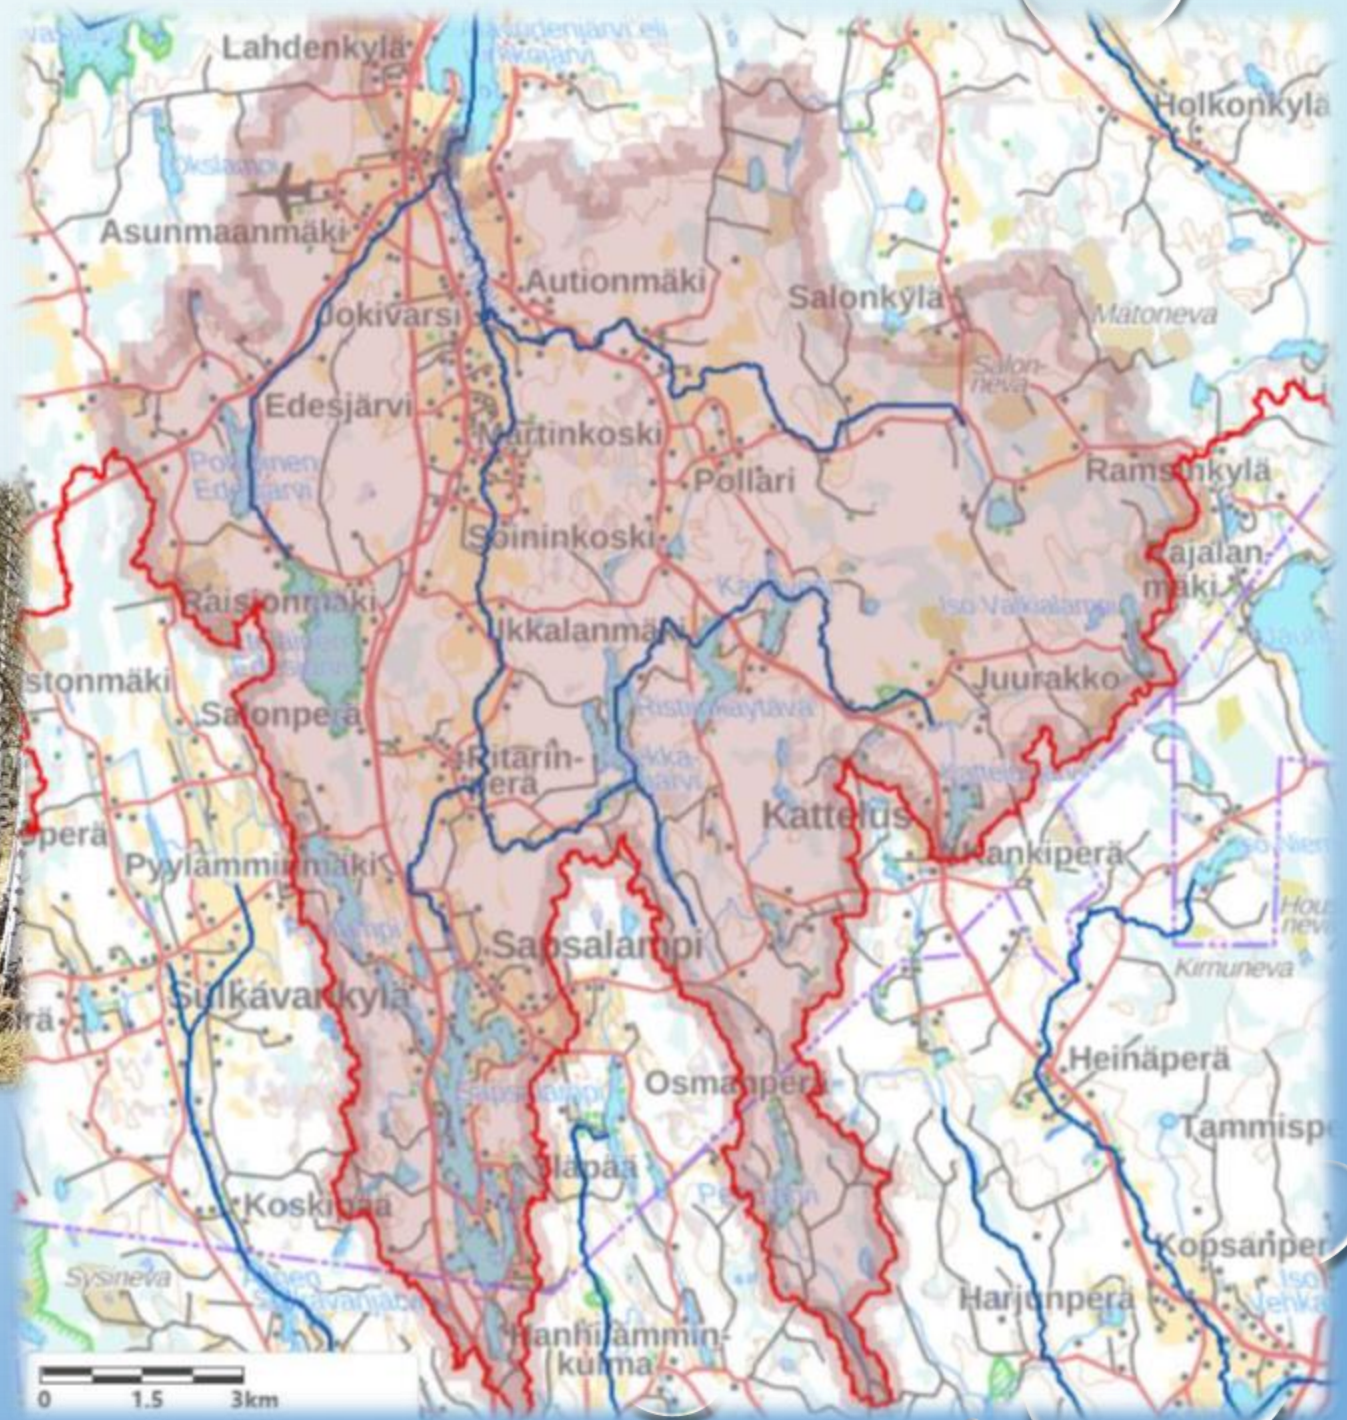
Lahdenkylä
Kuudenjärvi eli Kivijärvi
Holkonkylä
Oksjärvi
Asunmaanmäki
Autionmäki
Salonkylä
Mätoneva
Jokivarsi
Salonneva
Edesjärvi
Martinkoski
Pollari
Ramsankylä
Pohjoinen Edesjärvi
Soininkoski
Kajalanmäki
Räisiönmäki
Iso Valkealampi
Ukkalanmäki
Juurakko
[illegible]stonmäki
Salonperä
Ristinkäytävä
Ritarinperä
Kattelus
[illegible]perä
Hankiperä
Pyylamminmäki
Sapsalampi
Kimuneva
Sulkavankylä
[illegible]rä
Heinäperä
Osmanperä
Tammisp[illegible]
Sapsalampi
Siläpää
Koskipää
Kopsanper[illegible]
Sysineva
Harjunperä
Hanhilammin-kulma
0
1.5
3km